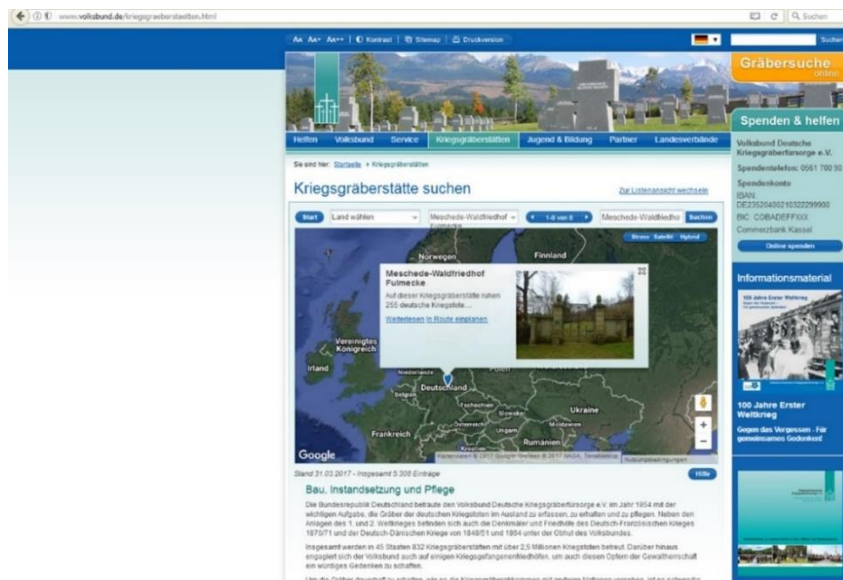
www.volksbund.de/kriegsgraeberstaetten.html

Suchen

Aa Aa+ Aa++ | Kontrast | Sitemap | Druckversion

Suche

Gräbersuche online

Helfen Volksbund Service Kriegsgräberstätten Jugend & Bildung Partner Landesverbände

Sie sind hier: Startseite > Kriegsgräberstätten

Kriegsgräberstätte suchen

Zur Listenansicht wechseln

Start Land wählen Meschede-Waldfriedhof Fulmecke 1-8 von 8 Meschede-Waldfriedhof Suchen

Stress Satellit Hybrid

Norwegen Finnland

Meschede-Waldfriedhof Fulmecke

Auf dieser Kriegsgräberstätte ruhen 255 deutsche Kriegstote...

Weiterlesen Route einplanen

Vereinigtes Königreich Irland Niederlande Deutschland Belgien Tschechien Slowakei Österreich Ungarn Moldawien Ukraine Frankreich Rumänien Kroatien

Google Kartendaten © 2017 Google, Bilder © 2017 NASA, TerraMetrics Nutzungsbedingungen

Stand 31.03.2017 - Insgesamt 5.308 Einträge

Hilfe

Bau, Instandsetzung und Pflege

Die Bundesrepublik Deutschland betraute den Volksbund Deutsche Kriegsgräberfürsorge e.V. im Jahr 1954 mit der wichtigen Aufgabe, die Gräber der deutschen Kriegstoten im Ausland zu erfassen, zu erhalten und zu pflegen. Neben den Anlagen des 1. und 2. Weltkrieges befinden sich auch die Denkmäler und Friedhöfe des Deutsch-Französischen Krieges 1870/71 und der Deutsch-Dänischen Kriege von 1848/51 und 1864 unter der Obhut des Volksbundes.

Insgesamt werden in 45 Staaten 832 Kriegsgräberstätten mit über 2,5 Millionen Kriegstoten betreut. Darüber hinaus engagiert sich der Volksbund auch auf einigen Kriegsgefangenenfriedhöfen, um auch diesen Opfern der Gewaltherrschaft ein würdiges Gedenken zu schaffen.

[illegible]

Spenden & helfen

Volksbund Deutsche Kriegsgräberfürsorge e.V.

Spendentelefon: 0561 700 90

Spendenkonto

IBAN: DE23520400210322299900

BIC: COBADEFFXXX

Commerzbank Kassel

Online spenden

Informationsmaterial

100 Jahre Erster Weltkrieg

100 Jahre Erster Weltkrieg

Gegen das Vergessen - Für gemeinsames Gedenken!